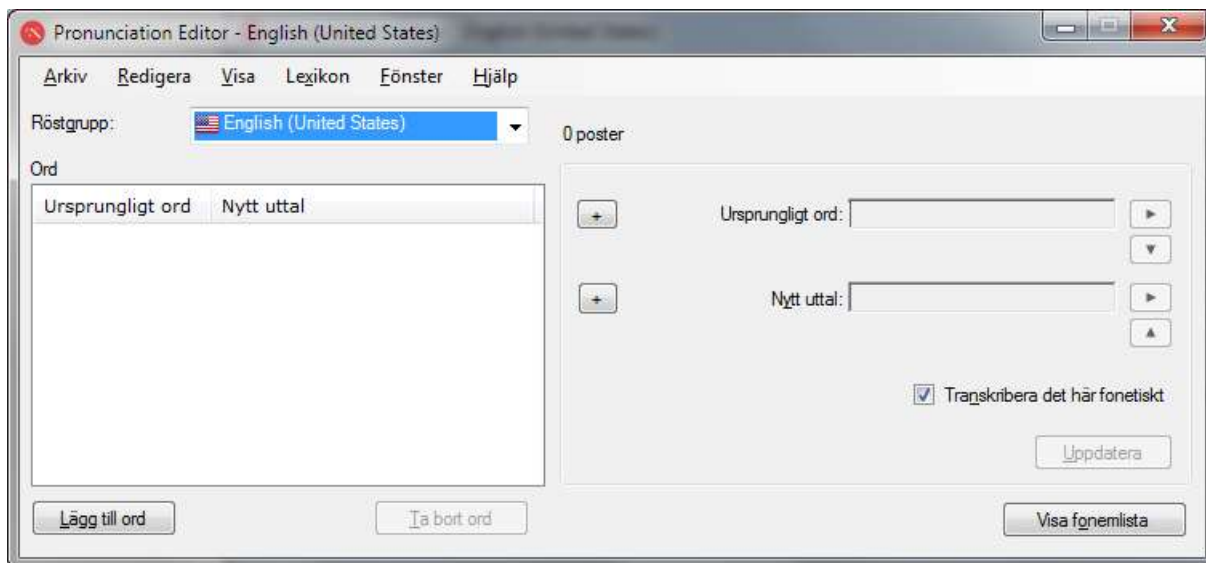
Pronunciation Editor - English (United States)

Arkiv Redigera Visa Lexikon Fönster Hjälp

Röstgrupp: English (United States)

0 poster

Ord

| Ursprungligt ord | Nytt uttal |
|---|---|

+ Ursprungligt ord:

+ Nytt uttal:

Transkribera det här fonetiskt

Uppdatera

Lägg till ord

Ta bort ord

Visa fonemlista